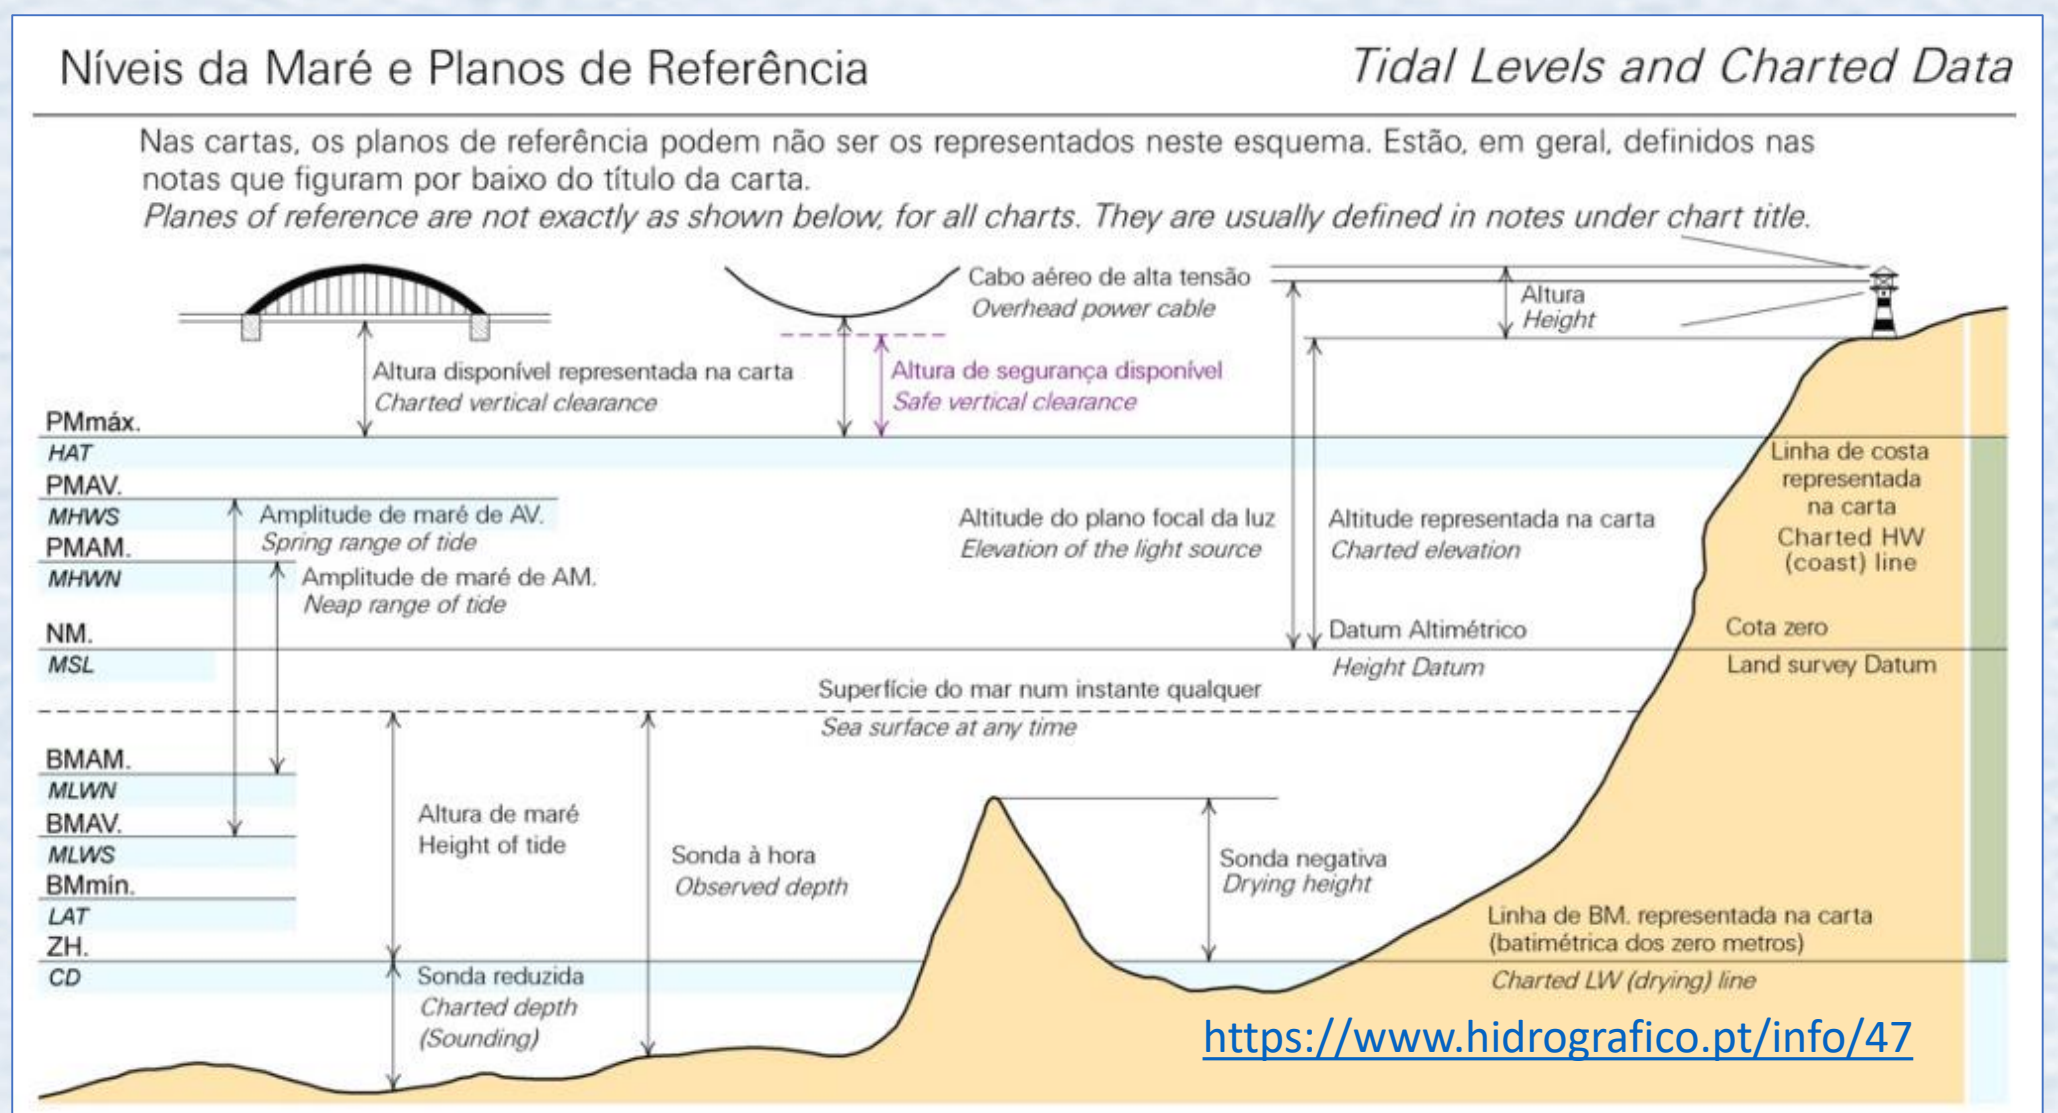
Níveis da Maré e Planos de Referência

Tidal Levels and Charted Data

Nas cartas, os planos de referência podem não ser os representados neste esquema. Estão, em geral, definidos nas notas que figuram por baixo do título da carta.
Planes of reference are not exactly as shown below, for all charts. They are usually defined in notes under chart title.

Cabo aéreo de alta tensão
Overhead power cable

Altura
Height

Altura disponível representada na carta
Charted vertical clearance

Altura de segurança disponível
Safe vertical clearance

PMmáx.
HAT
PMAV.
MHWS
PMAM.
MHWN
NM.
MSL
BMAM.
MLWN
BMAV.
MLWS
BMmín.
LAT
ZH.
CD

Amplitude de maré de AV.
Spring range of tide

Amplitude de maré de AM.
Neap range of tide

Altitude do plano focal da luz
Elevation of the light source

Altitude representada na carta
Charted elevation

Linha de costa representada na carta
Charted HW (coast) line

Datum Altimétrico
Height Datum

Cota zero
Land survey Datum

Superfície do mar num instante qualquer
Sea surface at any time

Altura de maré
Height of tide

Sonda à hora
Observed depth

Sonda negativa
Drying height

Linha de BM. representada na carta (batimétrica dos zero metros)
Charted LW (drying) line

Sonda reduzida
Charted depth
(Sounding)

https://www.hidrografico.pt/info/47